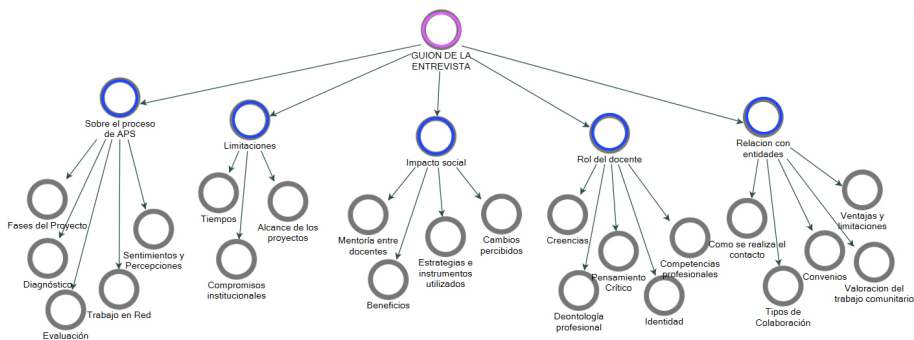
GUION DE LA ENTREVISTA

Sobre el proceso de APS

Fases del Proyecto

Diagnóstico

Evaluación

Trabajo en Red

Sentimientos y Percepciones

Limitaciones

Tiempos

Alcance de los proyectos

Compromisos institucionales

Impacto social

Mentoria entre docentes

Beneficios

Estrategias e instrumentos utilizados

Cambios percibidos

Rol del docente

Creencias

Deontología profesional

Pensamiento Crítico

Identidad

Competencias profesionales

Relacion con entidades

Como se realiza el contacto

Tipos de Colaboración

Convenios

Valoracion del trabajo comunitario

Ventajas y limitaciones